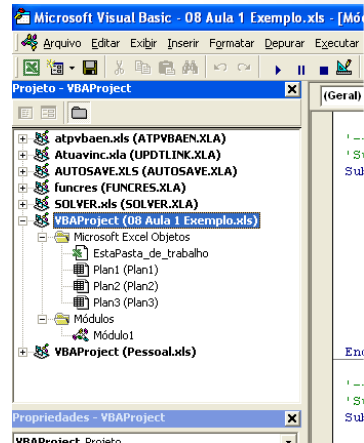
Microsoft Visual Basic - 08 Aula 1 Exemplo.xls - [Mód

Arquivo Editar Exibir Inserir Formatar Depurar Executar

Projeto - VBAProject

(Geral)

atpvbaen.xls (ATPVBAEN.XLA)
Atuavinc.xla (UPDTLINK.XLA)
AUTOSAVE.XLS (AUTOSAVE.XLA)
funcres (FUNCRES.XLA)
SOLVER.xls (SOLVER.XLA)
VBAProject (08 Aula 1 Exemplo.xls)
Microsoft Excel Objetos
EstaPasta_de_trabalho
Plan1 (Plan1)
Plan2 (Plan2)
Plan3 (Plan3)
Módulos
Módulo1
VBAProject (Pessoal.xls)

'--
'Sy
Sub

End

'--
'Sy
Sub

Propriedades - VBAProject

VBAProject Projeto